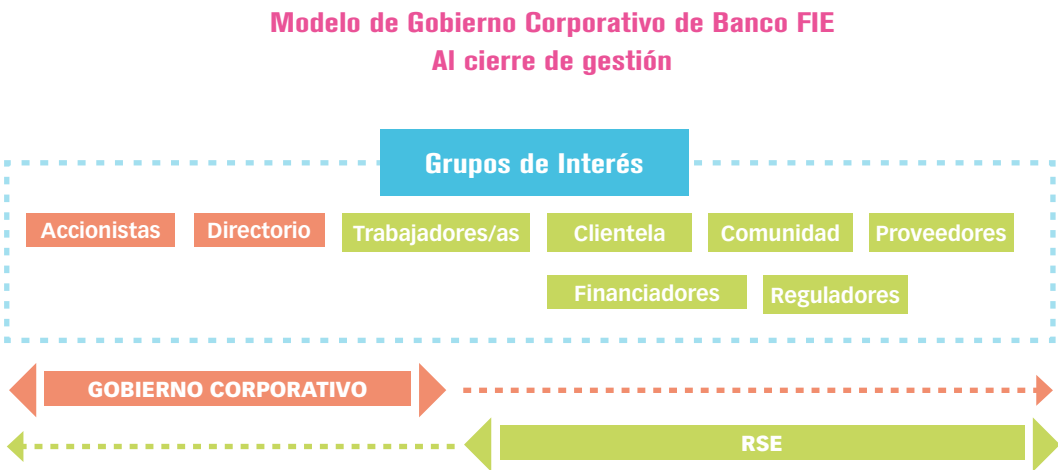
Modelo de Gobierno Corporativo de Banco FIE
Al cierre de gestión

Grupos de Interés

Accionistas
Directorio
Trabajadores/as
Clientela
Comunidad
Proveedores
Financiadores
Reguladores

GOBIERNO CORPORATIVO

RSE